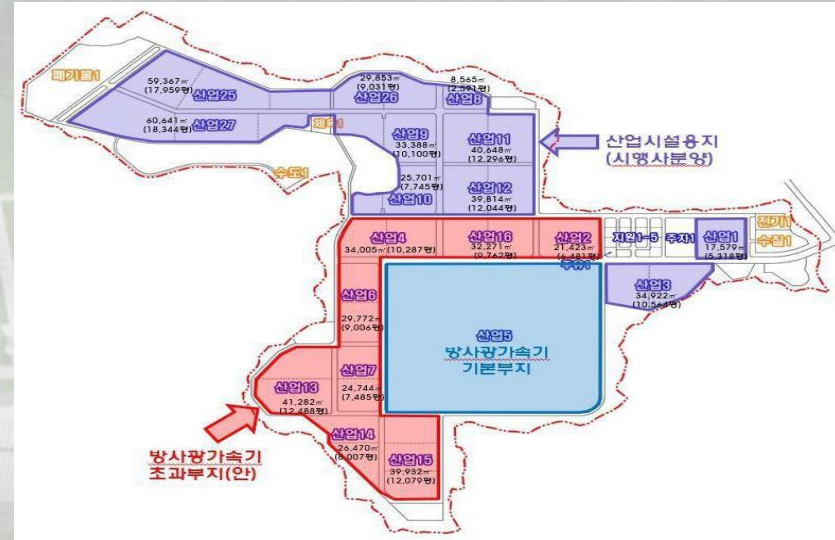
폐기물1

59,367㎡
(17,959평)
산업25

29,853㎡
(9,031평)
산업26

8,565㎡
(2,591평)
산업8

60,641㎡
(18,344평)
산업27

체육1

산업9
33,388㎡
(10,100평)

산업11
40,648㎡
(12,296평)

산업시설용지
(시행사분양)

수도1

25,701㎡
(7,745평)
산업10

산업12
39,814㎡
(12,044평)

산업4
34,005㎡(10,287평)

산업16
32,271㎡
(9,762평)

산업2
21,423㎡
(6,481평)

지원1-5

주차1

산업1
17,579㎡
(5,318평)

전기1

수질1

유수지

산업3
34,922㎡
(10,564평)

산업6
29,772㎡
(9,006평)

산업5
방사광가속기
기본부지

산업7
24,744㎡
(7,485평)

산업13
41,282㎡
(12,488평)

산업14
26,470㎡
(8,007평)

산업15
39,932㎡
(12,079평)

방사광가속기
초과부지(안)